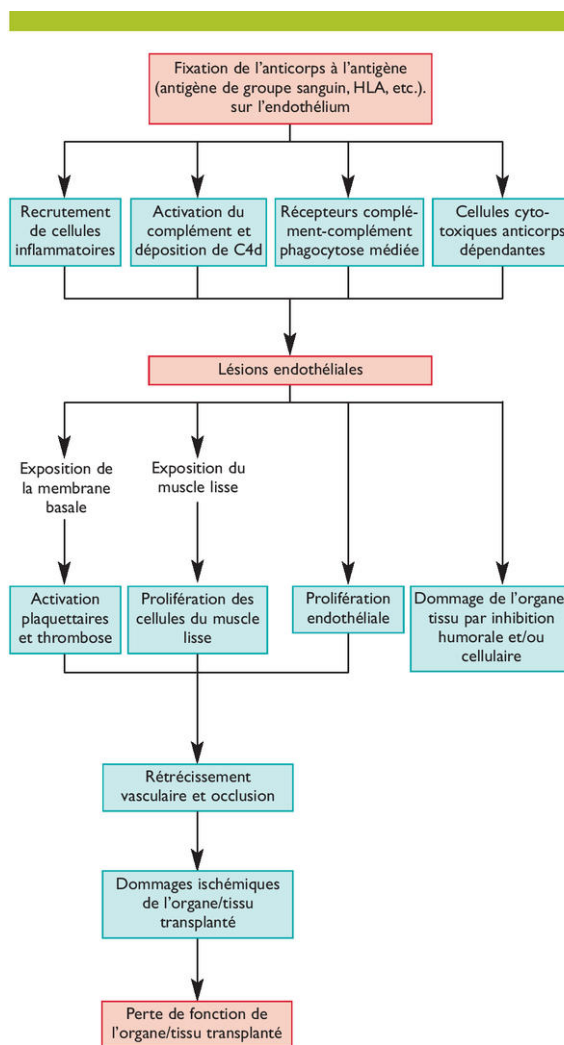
Fixation de l'anticorps à l'antigène (antigène de groupe sanguin, HLA, etc.). sur l'endothélium

Recrutement de cellules inflammatoires

Activation du complément et déposition de C4d

Récepteurs complément-complément phagocytose médiée

Cellules cytotoxiques anticorps dépendantes

Lésions endothéliales

Exposition de la membrane basale

Exposition du muscle lisse

Activation plaquettaires et thrombose

Prolifération des cellules du muscle lisse

Prolifération endothéliale

Dommage de l'organe tissu par inhibition humorale et/ou cellulaire

Rétrécissement vasculaire et occlusion

Dommages ischémiques de l'organe/tissu transplanté

Perte de fonction de l'organe/tissu transplanté